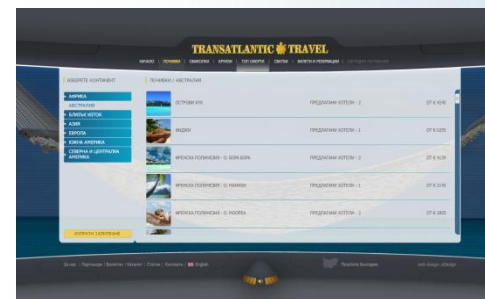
TRANSATLANTIC TRAVEL

НАЧАЛО | ПОЧИВКИ | ЕКСКУРЗИИ | КРУИЗИ | ТОП ОФЕРТИ | СЪВЕТИ | ВИЗИ И РЕЗЕРВАЦИИ | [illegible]

ИЗБЕРЕТЕ КОНТИНЕНТ

АФРИКА
АВСТРАЛИЯ
БЛИЗЪК ИЗТОК
АЗИЯ
ЕВРОПА
ЮЖНА АМЕРИКА
СЕВЕРНА И ЦЕНТРАЛНА АМЕРИКА

ПОЧИВКИ / АВСТРАЛИЯ

ОСТРОВИ КУК | ПРЕДЛАГАМЕ ХОТЕЛИ - 2 | ОТ € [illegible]
ФИДЖИ | ПРЕДЛАГАМЕ ХОТЕЛИ - 1 | ОТ € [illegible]
ФРЕНСКА ПОЛИНЕЗИЯ - О. БОРА БОРА | ПРЕДЛАГАМЕ ХОТЕЛИ - 2 | ОТ € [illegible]
ФРЕНСКА ПОЛИНЕЗИЯ - О. МАНИХИ | ПРЕДЛАГАМЕ ХОТЕЛИ - 1 | ОТ € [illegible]
ФРЕНСКА ПОЛИНЕЗИЯ - О. МООРЕА | ПРЕДЛАГАМЕ ХОТЕЛИ - 2 | ОТ € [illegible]

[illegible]

За нас | Партньори | Визитки | Каталог | Статии | Контакти | English

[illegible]

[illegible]